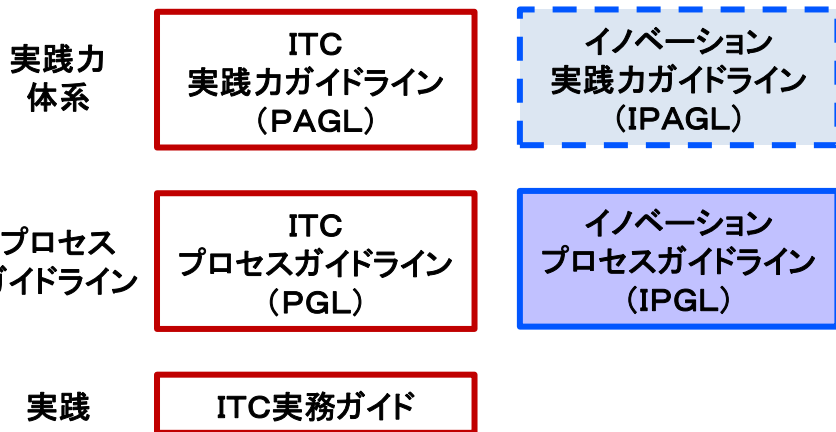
実践力
体系

ITC
実践力ガイドライン
（PAGL）

イノベーション
実践力ガイドライン
（IPAGL）

プロセス
ガイドライン

ITC
プロセスガイドライン
（PGL）

イノベーション
プロセスガイドライン
（IPGL）

実践

ITC実務ガイド